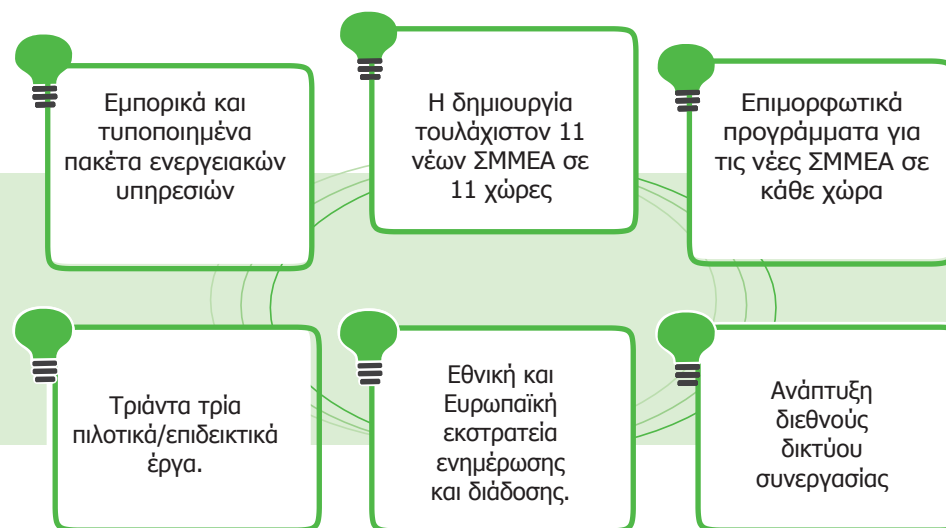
Εμπορικά και τυποποιημένα πακέτα ενεργειακών υπηρεσιών

Η δημιουργία τουλάχιστον 11 νέων ΣΜΜΕΑ σε 11 χώρες

Επιμορφωτικά προγράμματα για τις νέες ΣΜΜΕΑ σε κάθε χώρα

Τριάντα τρία πιλοτικά/επιδεικτικά έργα.

Εθνική και Ευρωπαϊκή εκστρατεία ενημέρωσης και διάδοσης.

Ανάπτυξη διεθνούς δικτύου συνεργασίας